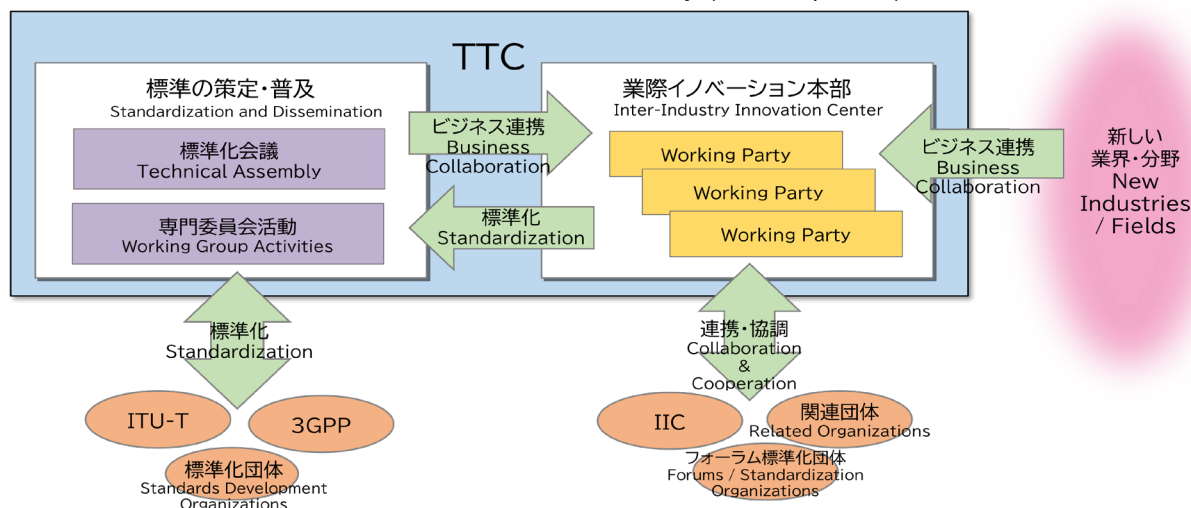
TTC

標準の策定・普及
Standardization and Dissemination

標準化会議
Technical Assembly

専門委員会活動
Working Group Activities

ビジネス連携
Business
Collaboration

標準化
Standardization

業際イノベーション本部
Inter-Industry Innovation Center

Working Party

Working Party

Working Party

ビジネス連携
Business
Collaboration

新しい
業界・分野
New
Industries
/ Fields

標準化
Standardization

ITU-T

3GPP

標準化団体
Standards Development
Organizations

連携・協調
Collaboration
&
Cooperation

IIC

関連団体
Related Organizations

フォーラム標準化団体
Forums / Standardization
Organizations